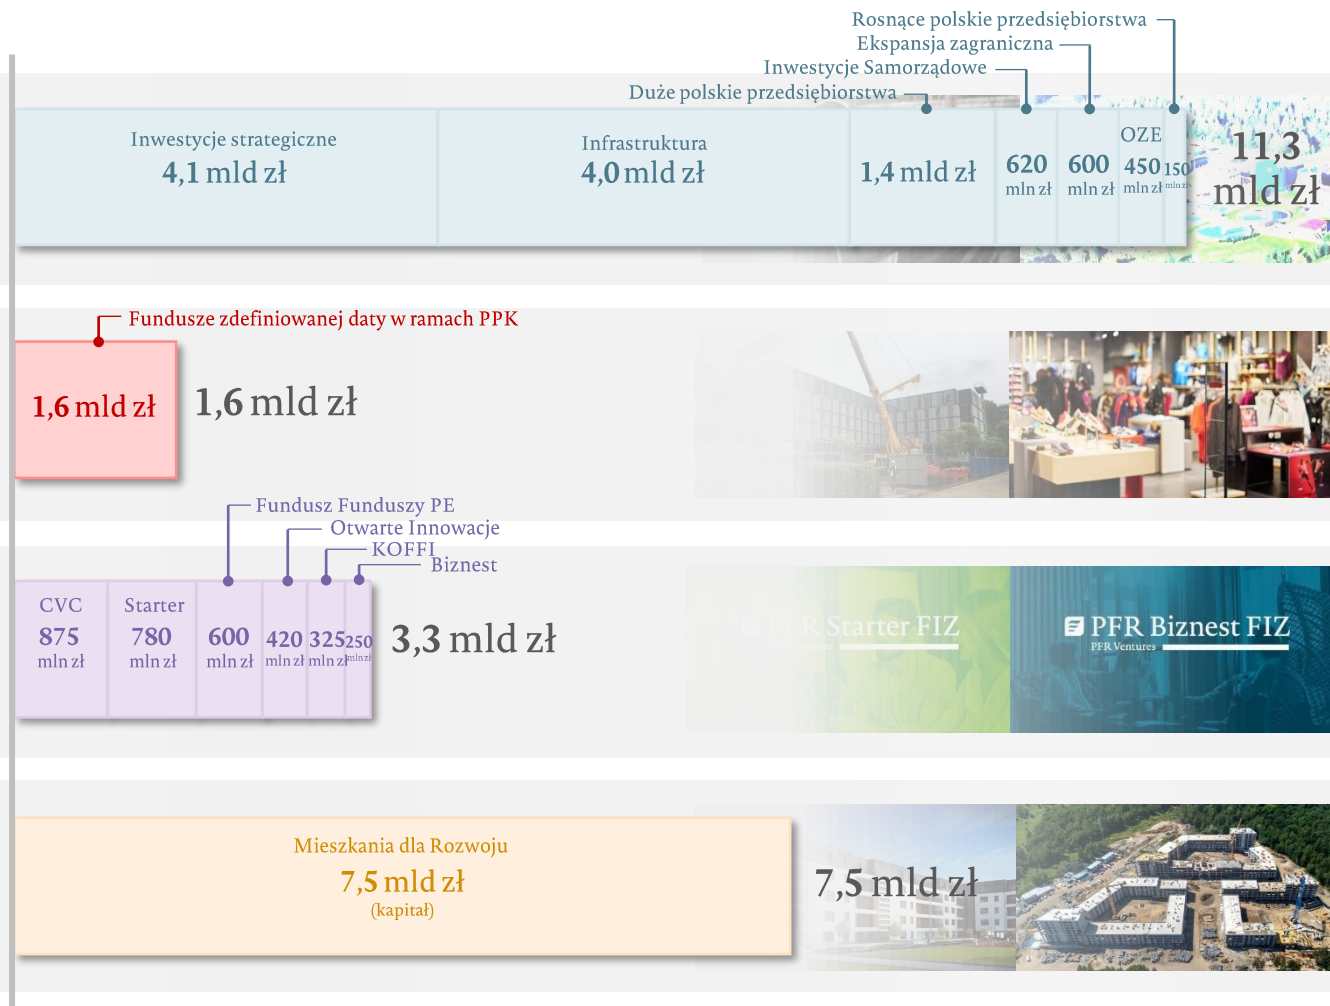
Rosnące polskie przedsiębiorstwa
Ekspansja zagraniczna
Inwestycje Samorządowe
Duże polskie przedsiębiorstwa

Inwestycje strategiczne
4,1 mld zł

Infrastruktura
4,0 mld zł

1,4 mld zł

620 mln zł

600 mln zł

OZE
450 mln zł

150 mln zł

11,3 mld zł

Fundusze zdefiniowanej daty w ramach PPK

1,6 mld zł

1,6 mld zł

Fundusz Funduszy PE
Otwarte Innowacje
KOFFI
Biznest

CVC
875 mln zł

Starter
780 mln zł

600 mln zł

420 mln zł

325 mln zł

250 mln zł

3,3 mld zł

PFR Starter FIZ

PFR Biznest FIZ
PFR Ventures

Mieszkania dla Rozwoju
7,5 mld zł
(kapitał)

7,5 mld zł